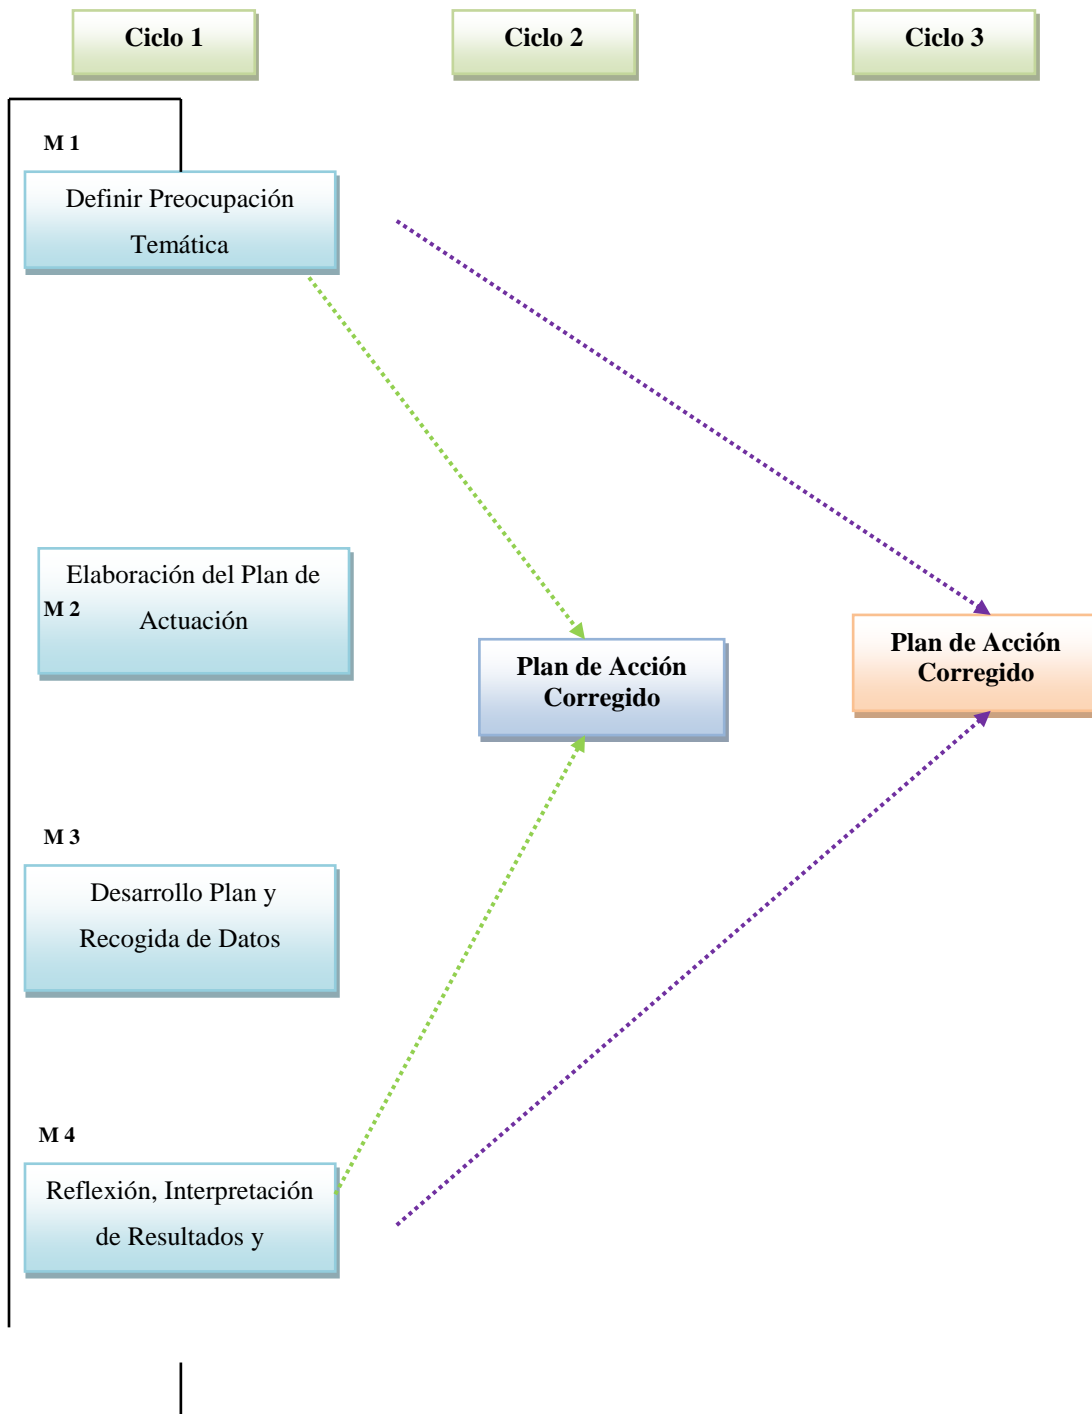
Ciclo 1

Ciclo 2

Ciclo 3

M 1

Definir Preocupación Temática

Elaboración del Plan de

M 2

Actuación

Plan de Acción Corregido

Plan de Acción Corregido

M 3

Desarrollo Plan y Recogida de Datos

M 4

Reflexión, Interpretación de Resultados y